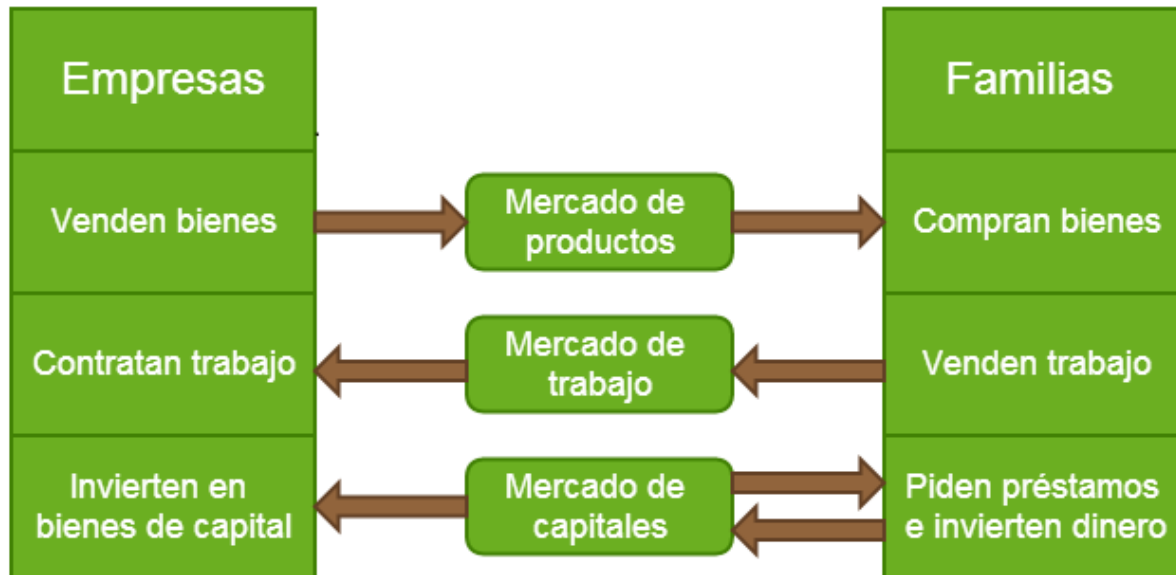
Empresas

Venden bienes

Contratan trabajo

Invierten en bienes de capital

Mercado de productos

Mercado de trabajo

Mercado de capitales

Familias

Compran bienes

Venden trabajo

Piden préstamos e invierten dinero